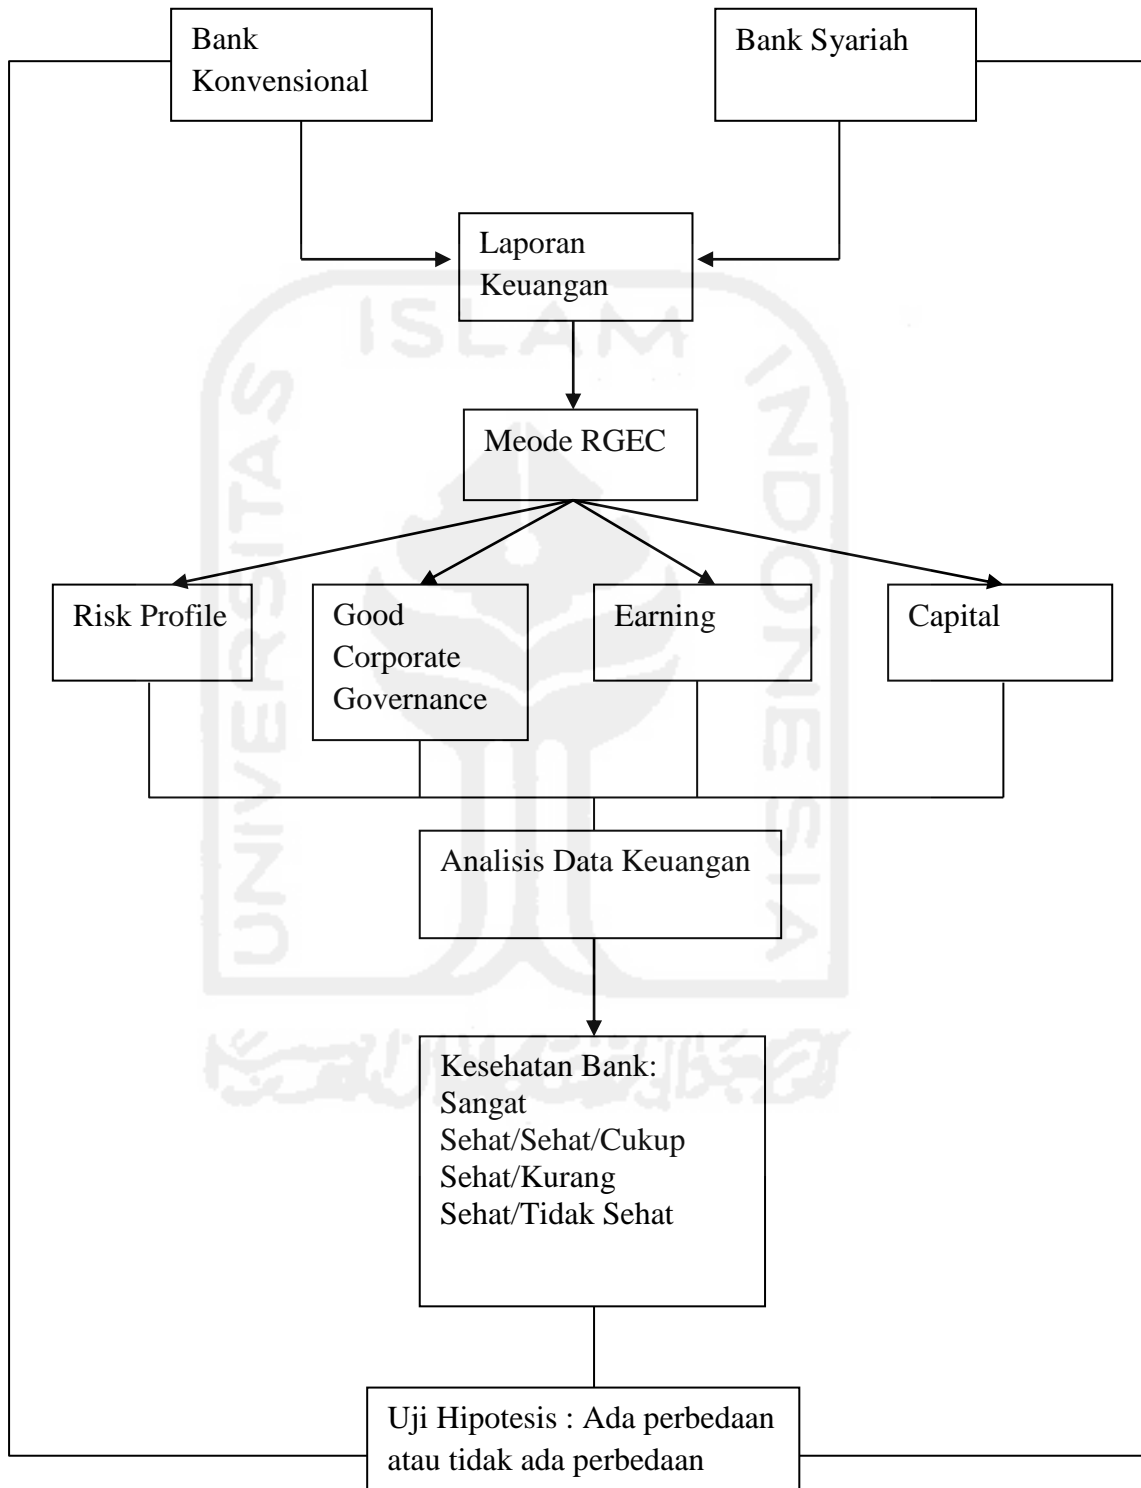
Bank Konvensional

Bank Syariah

Laporan Keuangan

Meode RGEC

Risk Profile

Good Corporate Governance

Earning

Capital

Analisis Data Keuangan

Kesehatan Bank: Sangat Sehat/Sehat/Cukup Sehat/Kurang Sehat/Tidak Sehat

Uji Hipotesis : Ada perbedaan atau tidak ada perbedaan